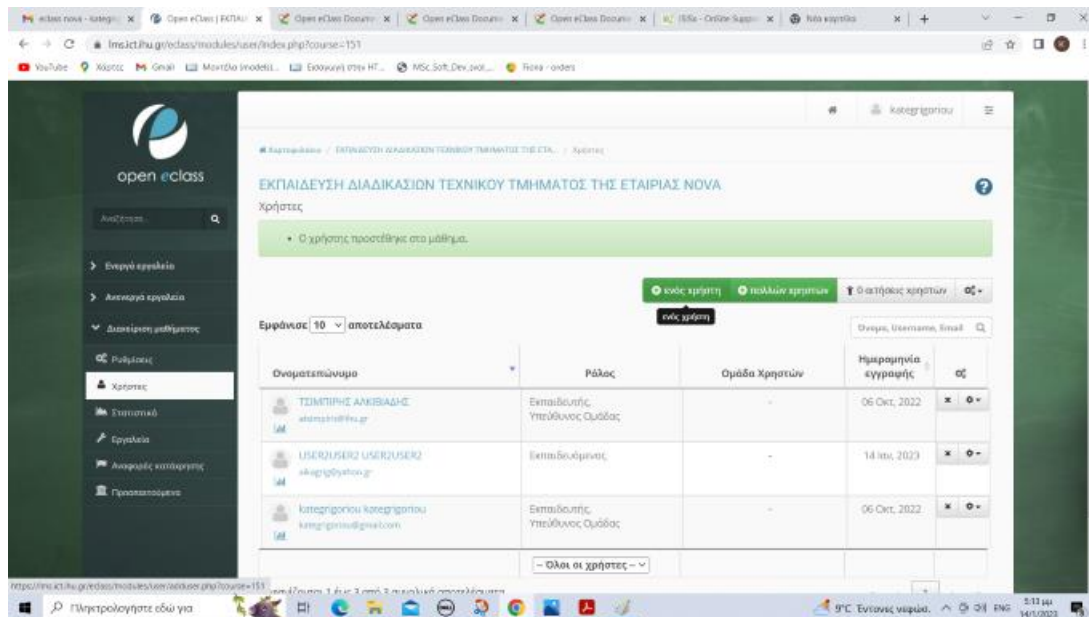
eclass nova - kateg | Open eClass | ΕΚΠΑΙ | Open eClass Docum | Open eClass Docum | Open eClass Docum | ISSA - Online Supp | Νέα καρτέλα

lms.ict.ihu.gr/eclass/modules/user/index.php?course=151

YouTube Χάρτες Gmail Μοντέλο (models)... Εισαγωγή στην HT... MSc.Soft.Dev.2ο... Flexa - orders

open eclass

Αναζήτηση...

Ενεργά εργαλεία
Ανενεργά εργαλεία
Διαχείριση μαθήματος
Ρυθμίσεις
Χρήστες
Στατιστικά
Εργαλεία
Αναφορές κατάχρησης
Προαπαιτούμενα

kategrigoriou

Χαρτοφυλάκιο / ΕΚΠΑΙΔΕΥΣΗ ΔΙΑΔΙΚΑΣΙΩΝ ΤΕΧΝΙΚΟΥ ΤΜΗΜΑΤΟΣ ΤΗΣ ΕΤΑ... / Χρήστες

ΕΚΠΑΙΔΕΥΣΗ ΔΙΑΔΙΚΑΣΙΩΝ ΤΕΧΝΙΚΟΥ ΤΜΗΜΑΤΟΣ ΤΗΣ ΕΤΑΙΡΙΑΣ NOVA

Χρήστες

• Ο χρήστης προστέθηκε στο μάθημα.

ενός χρήστη | πολλών χρηστών | Ο αιτήσεις χρηστών

ενός χρήστη

Εμφάνισε 10 αποτελέσματα

Όνομα, Username, Email

| Ονοματεπώνυμο | Ρόλος | Ομάδα Χρηστών | Ημερομηνία εγγραφής |
|---|---|---|---|
| ΤΣΙΜΠΙΡΗΣ ΑΛΚΙΒΙΑΔΗΣ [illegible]@ihu.gr | Εκπαιδευτής, Υπεύθυνος Ομάδας | - | 06 Οκτ, 2022 |
| USER2USER2 USER2USER2 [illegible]@yahoo.gr | Εκπαιδευόμενος | - | 14 Ιαν, 2023 |
| kategrigoriou kategrigoriou kategrigoriou@gmail.com | Εκπαιδευτής, Υπεύθυνος Ομάδας | - | 06 Οκτ, 2022 |

– Όλοι οι χρήστες –

https://lms.ict.ihu.gr/eclass/modules/user/adduser.php?course=151

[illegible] 1 έως 3 από 3 συνολικά αποτελέσματα

Πληκτρολογήστε εδώ για

9°C Έντονες νεφώσ. ENG 5:13 μμ 14/1/2023